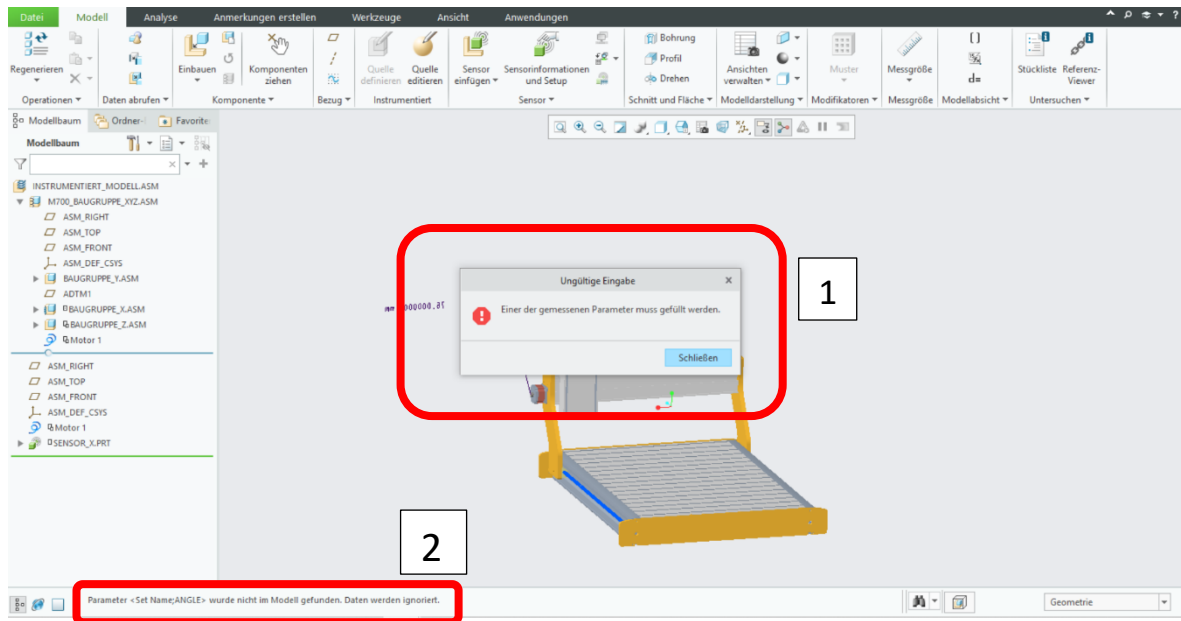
Datei Modell Analyse Anmerkungen erstellen Werkzeuge Ansicht Anwendungen

Regenerieren
Operationen ▾
Daten abrufen ▾
Einbauen
Komponenten ziehen
Komponente ▾
Bezug ▾
Quelle definieren
Quelle editieren
Instrumentiert
Sensor einfügen ▾
Sensorinformationen und Setup
Sensor ▾
Bohrung
Profil
Drehen
Schnitt und Fläche ▾
Ansichten verwalten ▾
Modelldarstellung ▾
Muster
Modifikatoren ▾
Messgröße
Messgröße
d=
Modellabsicht ▾
Stückliste
Referenz-Viewer
Untersuchen ▾

Modellbaum Ordner- Favorite
Modellbaum

INSTRUMENTIERT_MODELL.ASM
M700_BAUGRUPPE_XYZ.ASM
ASM_RIGHT
ASM_TOP
ASM_FRONT
ASM_DEF_CSYS
BAUGRUPPE_Y.ASM
ADTM1
BAUGRUPPE_X.ASM
BAUGRUPPE_Z.ASM
Motor 1
ASM_RIGHT
ASM_TOP
ASM_FRONT
ASM_DEF_CSYS
Motor 1
SENSOR_X.PRT

Ungültige Eingabe
Einer der gemessenen Parameter muss gefüllt werden.
Schließen

1

2

Parameter <Set Name;ANGLE> wurde nicht im Modell gefunden. Daten werden ignoriert.

Geometrie